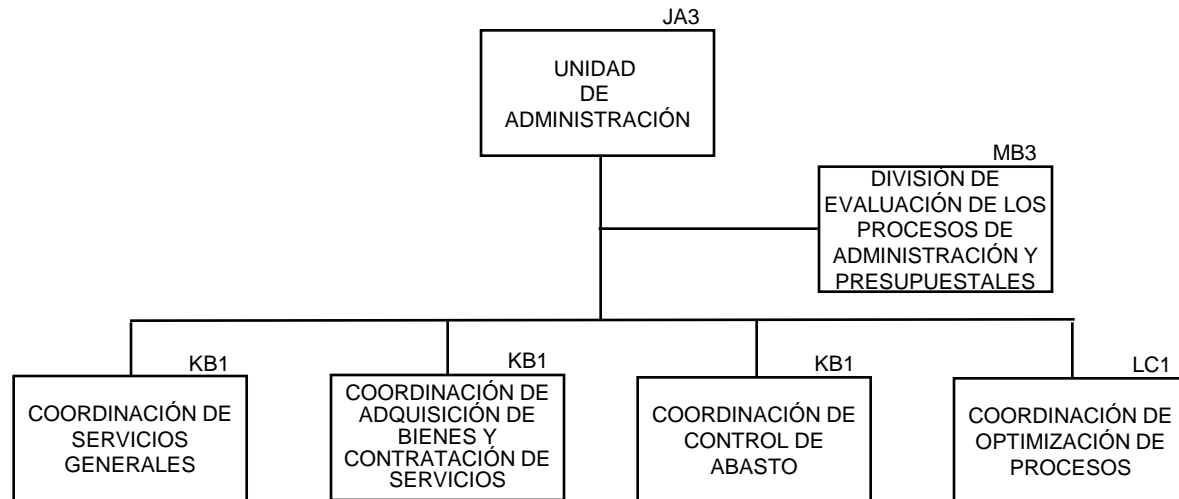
JA3
UNIDAD DE ADMINISTRACIÓN

MB3
DIVISIÓN DE EVALUACIÓN DE LOS PROCESOS DE ADMINISTRACIÓN Y PRESUPUESTALES

KB1
COORDINACIÓN DE SERVICIOS GENERALES

KB1
COORDINACIÓN DE ADQUISICIÓN DE BIENES Y CONTRATACIÓN DE SERVICIOS

KB1
COORDINACIÓN DE CONTROL DE ABASTO

LC1
COORDINACIÓN DE OPTIMIZACIÓN DE PROCESOS